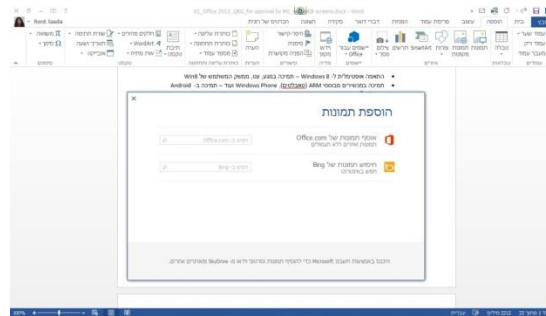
X1_Office 2013_QRG_for approval by MS_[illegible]-screens.docx - Word

Ronit Saada

קובץ בית הוספה עיצוב פריסת עמוד הפניות דברי דואר סקירה תצוגה הכרטיסיות של הצירה

• השוואה אפשרויות ל- Windows 8 – תמיכה במגע, עט, מקשר המשתמש של Wind
• תמיכה במכשירים מבוססי ARM (טאבלטים) ועוד – Windows Phone, ותמיכה ב- Android

הוספת תמונות

Office.com אוסף תמונות של
תמונות ואיורים ללא תמלוגים

Office.com-חפש ב

Bing חיפוש תמונות של
חפש באינטרנט

Bing-חפש ב

היכנס באמצעות חשבון Microsoft כדי להוסיף תמונות וסרטונים מ- SkyDrive ומאתרים אחרים.

100%